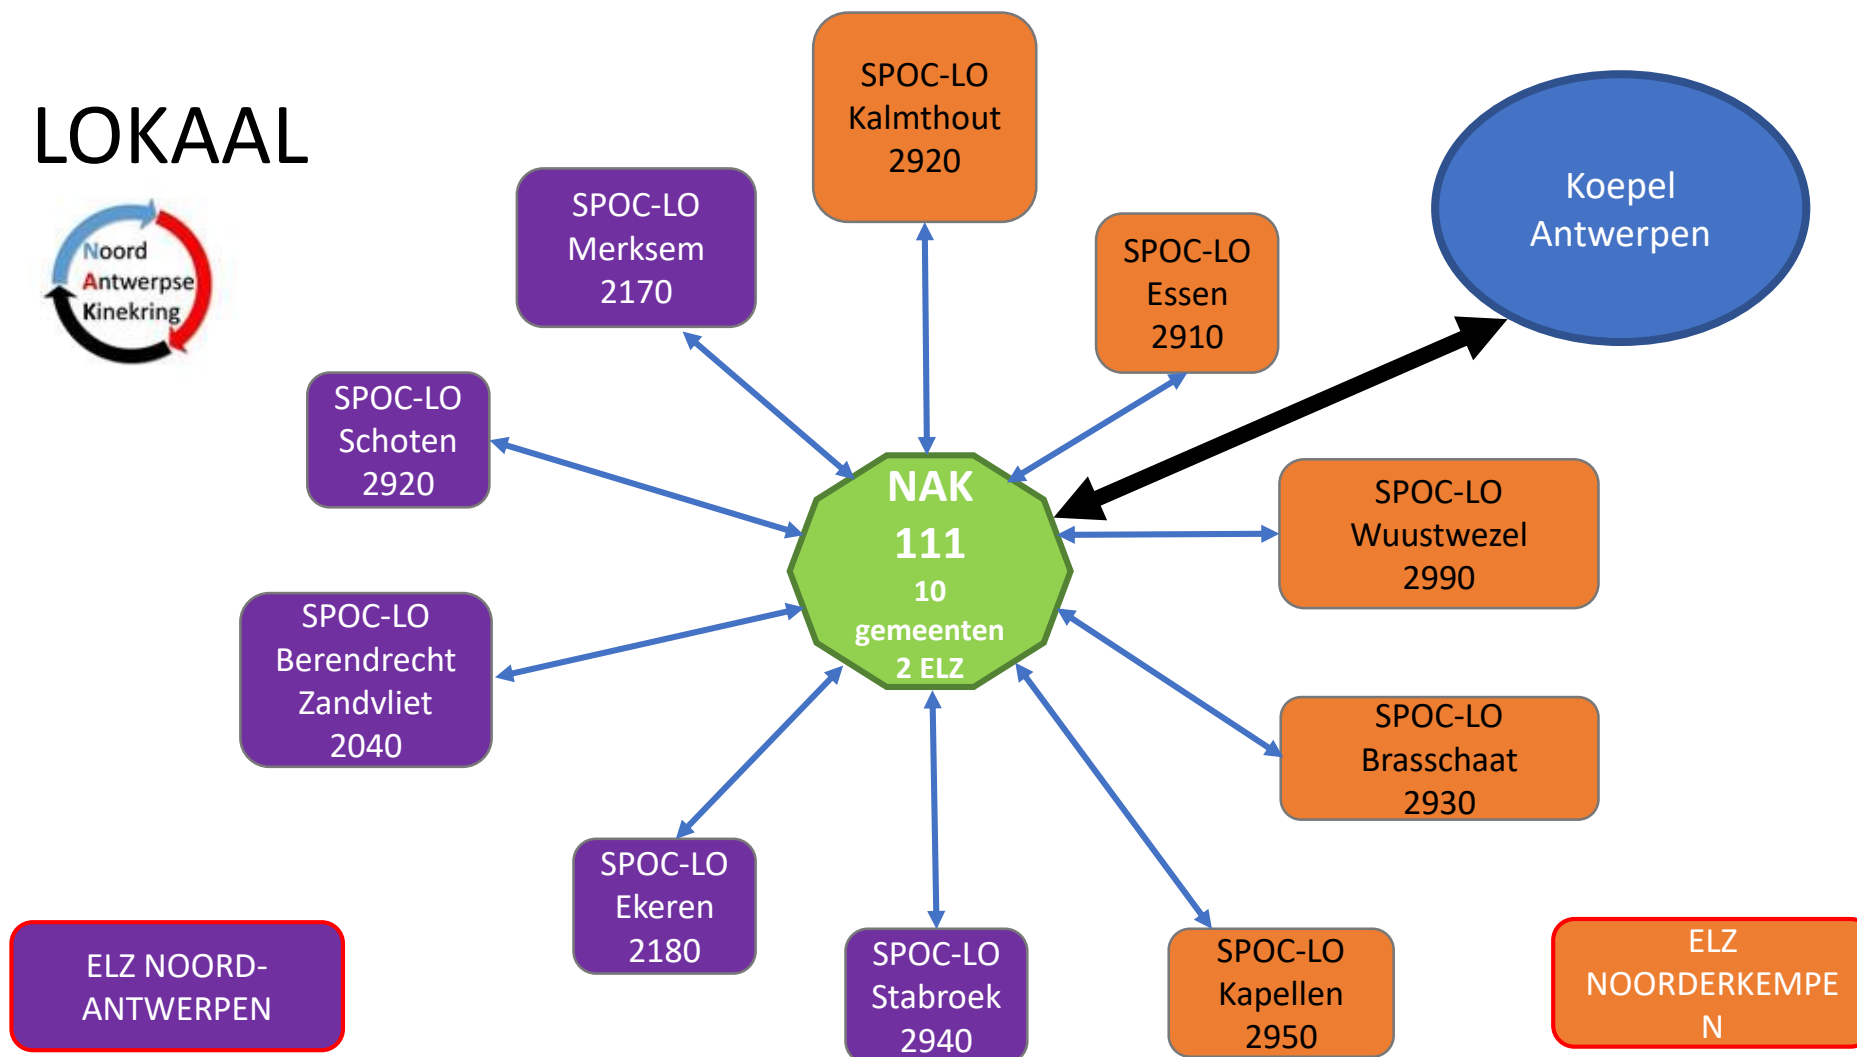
LOKAAL

Noord Antwerpse Kinekring

SPOC-LO Kalmthout 2920

Koepel Antwerpen

SPOC-LO Merksem 2170

SPOC-LO Essen 2910

SPOC-LO Schoten 2920

NAK 111 10 gemeenten 2 ELZ

SPOC-LO Wuustwezel 2990

SPOC-LO Berendrecht Zandvliet 2040

SPOC-LO Brasschaat 2930

SPOC-LO Ekeren 2180

SPOC-LO Stabroek 2940

SPOC-LO Kapellen 2950

ELZ NOORD-ANTWERPEN

ELZ NOORDERKEMPE N